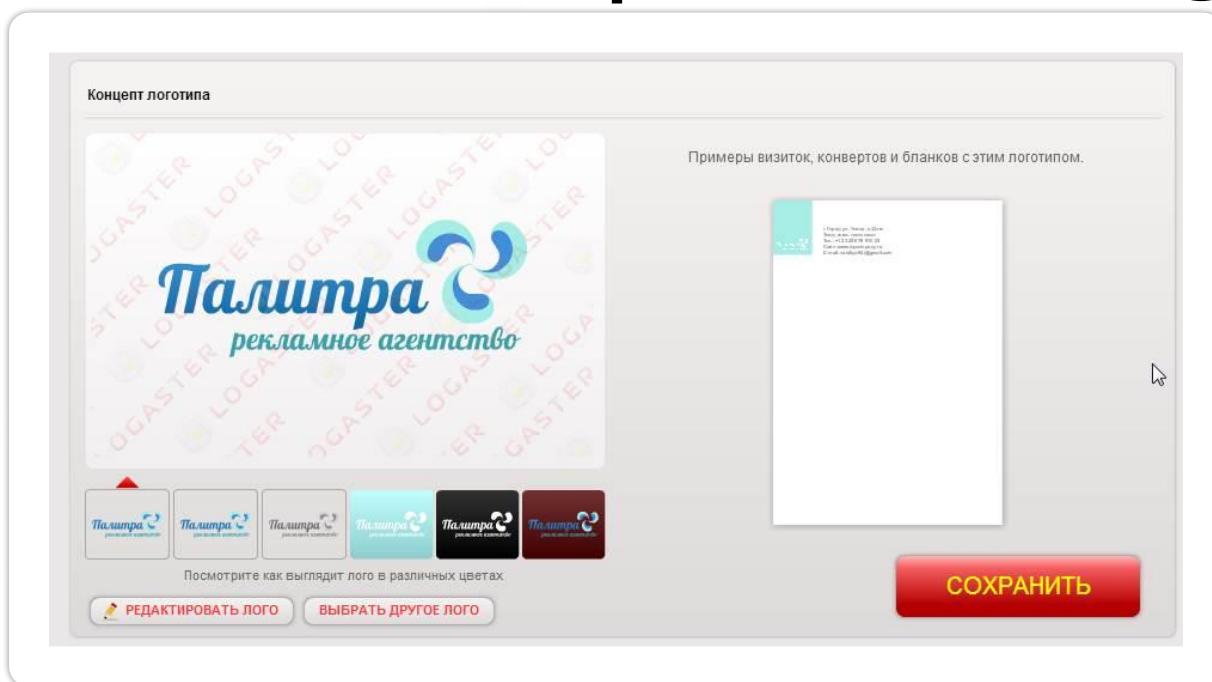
Концепт логотипа

LOGASTER

Палитра
рекламное агентство

Палитра рекламное агентство
Палитра рекламное агентство
Палитра рекламное агентство
Палитра рекламное агентство
Палитра рекламное агентство
Палитра рекламное агентство

Посмотрите как выглядит лого в различных цветах

РЕДАКТИРОВАТЬ ЛОГО
ВЫБРАТЬ ДРУГОЕ ЛОГО

Примеры визиток, конвертов и бланков с этим логотипом.

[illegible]

СОХРАНИТЬ